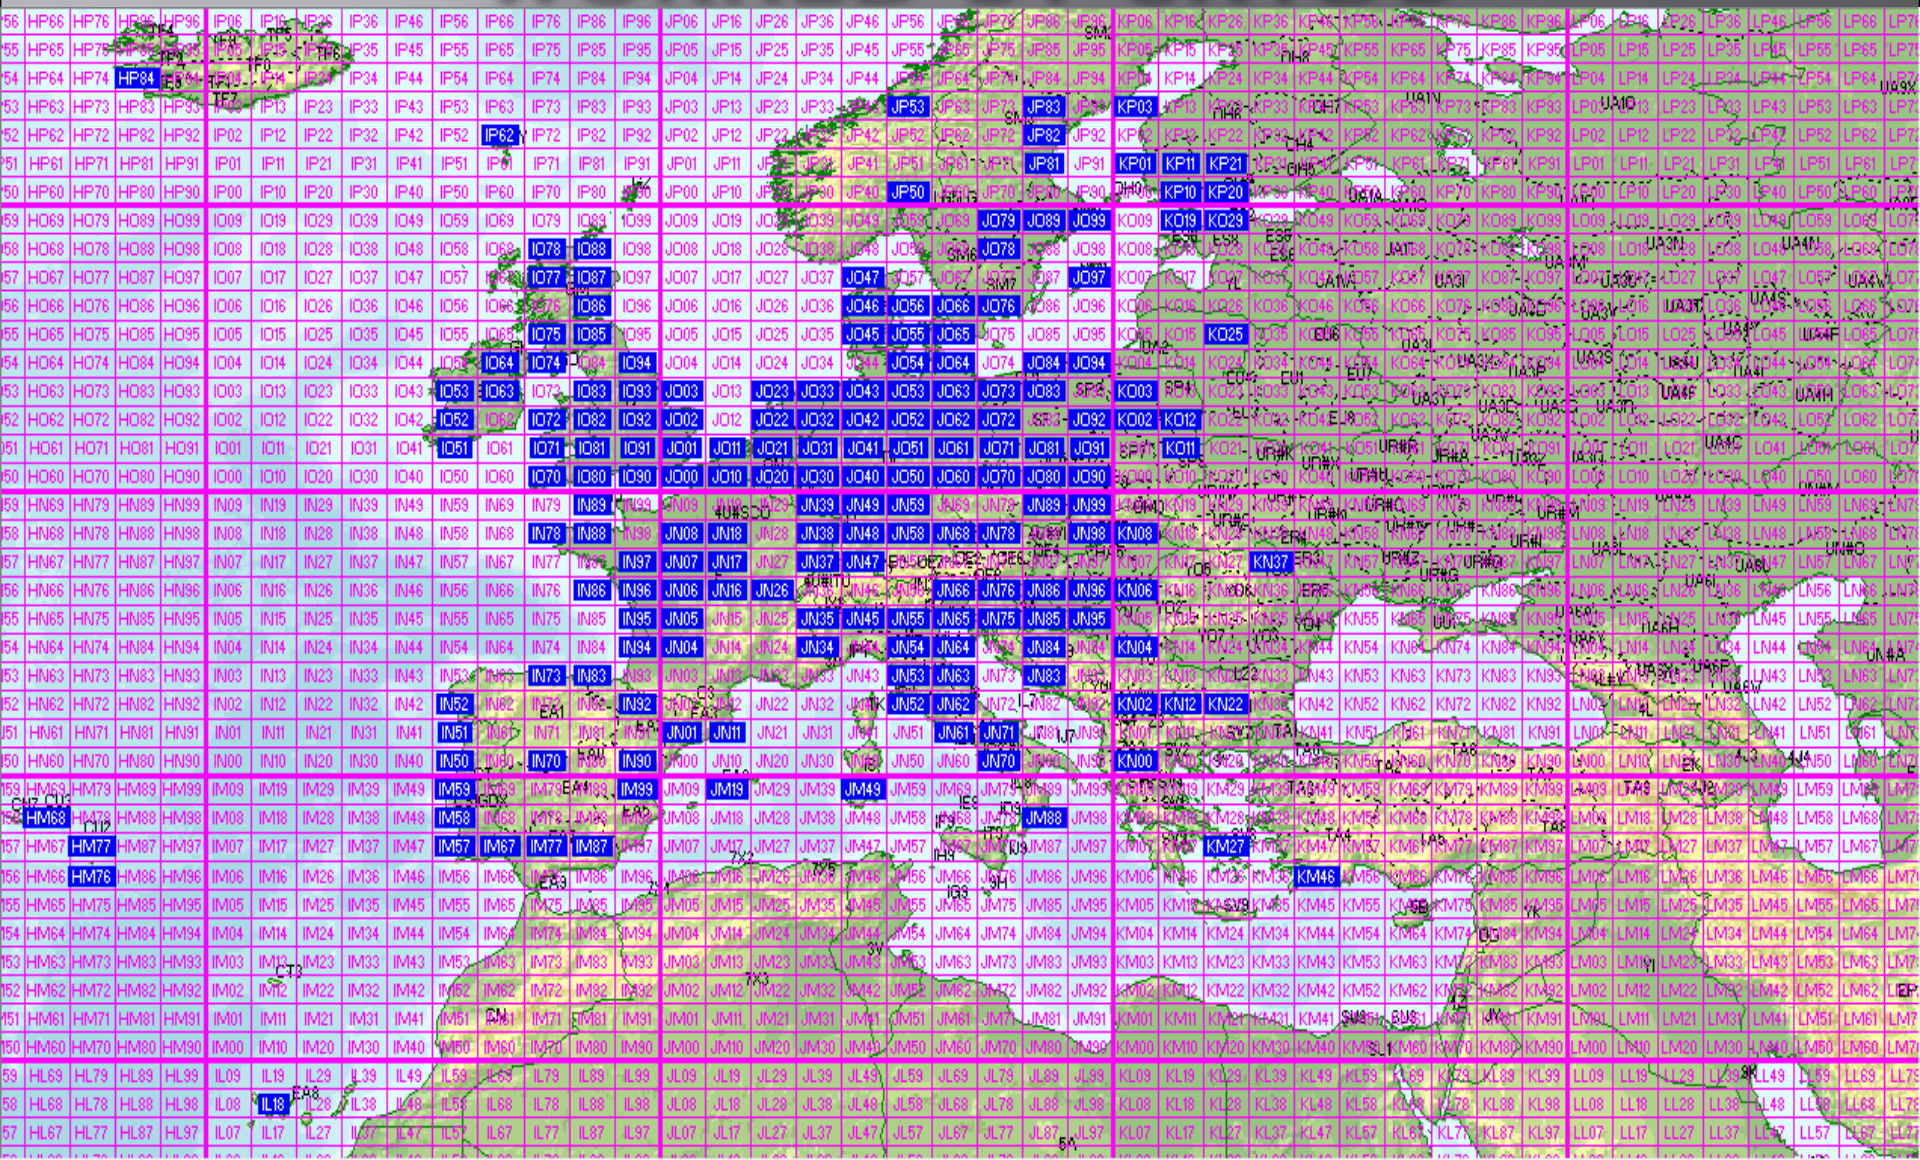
56 HP66 HP76 HP86 HP96 IP06 IP16 IP26 IP36 IP46 IP56 IP66 IP76 IP86 IP96 JP06 JP16 JP26 JP36 JP46 JP56 JP66 JP76 JP86 JP96 KP06 KP16 KP26 KP36 KP46 KP56 KP66 KP76 KP86 KP96 LP06 LP16 LP26 LP36 LP46 LP56 LP66 LP76
55 HP65 HP75 HP85 HP95 IP05 IP15 IP25 IP35 IP45 IP55 IP65 IP75 IP85 IP95 JP05 JP15 JP25 JP35 JP45 JP55 JP65 JP75 JP85 JP95 KP05 KP15 KP25 KP35 KP45 KP55 KP65 KP75 KP85 KP95 LP05 LP15 LP25 LP35 LP45 LP55 LP65 LP75
54 HP64 HP74 HP84 HP94 IP04 IP14 IP24 IP34 IP44 IP54 IP64 IP74 IP84 IP94 JP04 JP14 JP24 JP34 JP44 JP54 JP64 JP74 JP84 JP94 KP04 KP14 KP24 KP34 KP44 KP54 KP64 KP74 KP84 KP94 LP04 LP14 LP24 LP34 LP44 LP54 LP64 LP74
53 HP63 HP73 HP83 HP93 IP03 IP13 IP23 IP33 IP43 IP53 IP63 IP73 IP83 IP93 JP03 JP13 JP23 JP33 JP43 JP53 JP63 JP73 JP83 JP93 KP03 KP13 KP23 KP33 KP43 KP53 KP63 KP73 KP83 KP93 LP03 LP13 LP23 LP33 LP43 LP53 LP63 LP73
52 HP62 HP72 HP82 HP92 IP02 IP12 IP22 IP32 IP42 IP52 IP62 IP72 IP82 IP92 JP02 JP12 JP22 JP32 JP42 JP52 JP62 JP72 JP82 JP92 KP02 KP12 KP22 KP32 KP42 KP52 KP62 KP72 KP82 KP92 LP02 LP12 LP22 LP32 LP42 LP52 LP62 LP72
51 HP61 HP71 HP81 HP91 IP01 IP11 IP21 IP31 IP41 IP51 IP61 IP71 IP81 IP91 JP01 JP11 JP21 JP31 JP41 JP51 JP61 JP71 JP81 JP91 KP01 KP11 KP21 KP31 KP41 KP51 KP61 KP71 KP81 KP91 LP01 LP11 LP21 LP31 LP41 LP51 LP61 LP71
50 HP60 HP70 HP80 HP90 IP00 IP10 IP20 IP30 IP40 IP50 IP60 IP70 IP80 IP90 JP00 JP10 JP20 JP30 JP40 JP50 JP60 JP70 JP80 JP90 KP00 KP10 KP20 KP30 KP40 KP50 KP60 KP70 KP80 KP90 LP00 LP10 LP20 LP30 LP40 LP50 LP60 LP70
59 HO69 HO79 HO89 HO99 IO09 IO19 IO29 IO39 IO49 IO59 IO69 IO79 IO89 IO99 JO09 JO19 JO29 JO39 JO49 JO59 JO69 JO79 JO89 JO99 KO09 KO19 KO29 KO39 KO49 KO59 KO69 KO79 KO89 KO99 LO09 LO19 LO29 LO39 LO49 LO59 LO69 LO79
58 HO68 HO78 HO88 HO98 IO08 IO18 IO28 IO38 IO48 IO58 IO68 IO78 IO88 IO98 JO08 JO18 JO28 JO38 JO48 JO58 JO68 JO78 JO88 JO98 KO08 KO18 KO28 KO38 KO48 KO58 KO68 KO78 KO88 KO98 LO08 LO18 LO28 LO38 LO48 LO58 LO68 LO78
57 HO67 HO77 HO87 HO97 IO07 IO17 IO27 IO37 IO47 IO57 IO67 IO77 IO87 IO97 JO07 JO17 JO27 JO37 JO47 JO57 JO67 JO77 JO87 JO97 KO07 KO17 KO27 KO37 KO47 KO57 KO67 KO77 KO87 KO97 LO07 LO17 LO27 LO37 LO47 LO57 LO67 LO77
56 HO66 HO76 HO86 HO96 IO06 IO16 IO26 IO36 IO46 IO56 IO66 IO76 IO86 IO96 JO06 JO16 JO26 JO36 JO46 JO56 JO66 JO76 JO86 JO96 KO06 KO16 KO26 KO36 KO46 KO56 KO66 KO76 KO86 KO96 LO06 LO16 LO26 LO36 LO46 LO56 LO66 LO76
55 HO65 HO75 HO85 HO95 IO05 IO15 IO25 IO35 IO45 IO55 IO65 IO75 IO85 IO95 JO05 JO15 JO25 JO35 JO45 JO55 JO65 JO75 JO85 JO95 KO05 KO15 KO25 KO35 KO45 KO55 KO65 KO75 KO85 KO95 LO05 LO15 LO25 LO35 LO45 LO55 LO65 LO75
54 HO64 HO74 HO84 HO94 IO04 IO14 IO24 IO34 IO44 IO54 IO64 IO74 IO84 IO94 JO04 JO14 JO24 JO34 JO44 JO54 JO64 JO74 JO84 JO94 KO04 KO14 KO24 KO34 KO44 KO54 KO64 KO74 KO84 KO94 LO04 LO14 LO24 LO34 LO44 LO54 LO64 LO74
53 HO63 HO73 HO83 HO93 IO03 IO13 IO23 IO33 IO43 IO53 IO63 IO73 IO83 IO93 JO03 JO13 JO23 JO33 JO43 JO53 JO63 JO73 JO83 JO93 KO03 KO13 KO23 KO33 KO43 KO53 KO63 KO73 KO83 KO93 LO03 LO13 LO23 LO33 LO43 LO53 LO63 LO73
52 HO62 HO72 HO82 HO92 IO02 IO12 IO22 IO32 IO42 IO52 IO62 IO72 IO82 IO92 JO02 JO12 JO22 JO32 JO42 JO52 JO62 JO72 JO82 JO92 KO02 KO12 KO22 KO32 KO42 KO52 KO62 KO72 KO82 KO92 LO02 LO12 LO22 LO32 LO42 LO52 LO62 LO72
51 HO61 HO71 HO81 HO91 IO01 IO11 IO21 IO31 IO41 IO51 IO61 IO71 IO81 IO91 JO01 JO11 JO21 JO31 JO41 JO51 JO61 JO71 JO81 JO91 KO01 KO11 KO21 KO31 KO41 KO51 KO61 KO71 KO81 KO91 LO01 LO11 LO21 LO31 LO41 LO51 LO61 LO71
50 HO60 HO70 HO80 HO90 IO00 IO10 IO20 IO30 IO40 IO50 IO60 IO70 IO80 IO90 JO00 JO10 JO20 JO30 JO40 JO50 JO60 JO70 JO80 JO90 KO00 KO10 KO20 KO30 KO40 KO50 KO60 KO70 KO80 KO90 LO00 LO10 LO20 LO30 LO40 LO50 LO60 LO70
59 HN69 HN79 HN89 HN99 IN09 IN19 IN29 IN39 IN49 IN59 IN69 IN79 IN89 IN99 JN09 JN19 JN29 JN39 JN49 JN59 JN69 JN79 JN89 JN99 KN09 KN19 KN29 KN39 KN49 KN59 KN69 KN79 KN89 KN99 LN09 LN19 LN29 LN39 LN49 LN59 LN69 LN79
58 HN68 HN78 HN88 HN98 IN08 IN18 IN28 IN38 IN48 IN58 IN68 IN78 IN88 IN98 JN08 JN18 JN28 JN38 JN48 JN58 JN68 JN78 JN88 JN98 KN08 KN18 KN28 KN38 KN48 KN58 KN68 KN78 KN88 KN98 LN08 LN18 LN28 LN38 LN48 LN58 LN68 LN78
57 HN67 HN77 HN87 HN97 IN07 IN17 IN27 IN37 IN47 IN57 IN67 IN77 IN87 IN97 JN07 JN17 JN27 JN37 JN47 JN57 JN67 JN77 JN87 JN97 KN07 KN17 KN27 KN37 KN47 KN57 KN67 KN77 KN87 KN97 LN07 LN17 LN27 LN37 LN47 LN57 LN67 LN77
56 HN66 HN76 HN86 HN96 IN06 IN16 IN26 IN36 IN46 IN56 IN66 IN76 IN86 IN96 JN06 JN16 JN26 JN36 JN46 JN56 JN66 JN76 JN86 JN96 KN06 KN16 KN26 KN36 KN46 KN56 KN66 KN76 KN86 KN96 LN06 LN16 LN26 LN36 LN46 LN56 LN66 LN76
55 HN65 HN75 HN85 HN95 IN05 IN15 IN25 IN35 IN45 IN55 IN65 IN75 IN85 IN95 JN05 JN15 JN25 JN35 JN45 JN55 JN65 JN75 JN85 JN95 KN05 KN15 KN25 KN35 KN45 KN55 KN65 KN75 KN85 KN95 LN05 LN15 LN25 LN35 LN45 LN55 LN65 LN75
54 HN64 HN74 HN84 HN94 IN04 IN14 IN24 IN34 IN44 IN54 IN64 IN74 IN84 IN94 JN04 JN14 JN24 JN34 JN44 JN54 JN64 JN74 JN84 JN94 KN04 KN14 KN24 KN34 KN44 KN54 KN64 KN74 KN84 KN94 LN04 LN14 LN24 LN34 LN44 LN54 LN64 LN74
53 HN63 HN73 HN83 HN93 IN03 IN13 IN23 IN33 IN43 IN53 IN63 IN73 IN83 IN93 JN03 JN13 JN23 JN33 JN43 JN53 JN63 JN73 JN83 JN93 KN03 KN13 KN23 KN33 KN43 KN53 KN63 KN73 KN83 KN93 LN03 LN13 LN23 LN33 LN43 LN53 LN63 LN73
52 HN62 HN72 HN82 HN92 IN02 IN12 IN22 IN32 IN42 IN52 IN62 IN72 IN82 IN92 JN02 JN12 JN22 JN32 JN42 JN52 JN62 JN72 JN82 JN92 KN02 KN12 KN22 KN32 KN42 KN52 KN62 KN72 KN82 KN92 LN02 LN12 LN22 LN32 LN42 LN52 LN62 LN72
51 HN61 HN71 HN81 HN91 IN01 IN11 IN21 IN31 IN41 IN51 IN61 IN71 IN81 IN91 JN01 JN11 JN21 JN31 JN41 JN51 JN61 JN71 JN81 JN91 KN01 KN11 KN21 KN31 KN41 KN51 KN61 KN71 KN81 KN91 LN01 LN11 LN21 LN31 LN41 LN51 LN61 LN71
50 HN60 HN70 HN80 HN90 IN00 IN10 IN20 IN30 IN40 IN50 IN60 IN70 IN80 IN90 JN00 JN10 JN20 JN30 JN40 JN50 JN60 JN70 JN80 JN90 KN00 KN10 KN20 KN30 KN40 KN50 KN60 KN70 KN80 KN90 LN00 LN10 LN20 LN30 LN40 LN50 LN60 LN70
59 HM69 HM79 HM89 HM99 IM09 IM19 IM29 IM39 IM49 IM59 IM69 IM79 IM89 IM99 JM09 JM19 JM29 JM39 JM49 JM59 JM69 JM79 JM89 JM99 KM09 KM19 KM29 KM39 KM49 KM59 KM69 KM79 KM89 KM99 LM09 LM19 LM29 LM39 LM49 LM59 LM69 LM79
58 HM68 HM78 HM88 HM98 IM08 IM18 IM28 IM38 IM48 IM58 IM68 IM78 IM88 IM98 JM08 JM18 JM28 JM38 JM48 JM58 JM68 JM78 JM88 JM98 KM08 KM18 KM28 KM38 KM48 KM58 KM68 KM78 KM88 KM98 LM08 LM18 LM28 LM38 LM48 LM58 LM68 LM78
57 HM67 HM77 HM87 HM97 IM07 IM17 IM27 IM37 IM47 IM57 IM67 IM77 IM87 IM97 JM07 JM17 JM27 JM37 JM47 JM57 JM67 JM77 JM87 JM97 KM07 KM17 KM27 KM37 KM47 KM57 KM67 KM77 KM87 KM97 LM07 LM17 LM27 LM37 LM47 LM57 LM67 LM77
56 HM66 HM76 HM86 HM96 IM06 IM16 IM26 IM36 IM46 IM56 IM66 IM76 IM86 IM96 JM06 JM16 JM26 JM36 JM46 JM56 JM66 JM76 JM86 JM96 KM06 KM16 KM26 KM36 KM46 KM56 KM66 KM76 KM86 KM96 LM06 LM16 LM26 LM36 LM46 LM56 LM66 LM76
55 HM65 HM75 HM85 HM95 IM05 IM15 IM25 IM35 IM45 IM55 IM65 IM75 IM85 IM95 JM05 JM15 JM25 JM35 JM45 JM55 JM65 JM75 JM85 JM95 KM05 KM15 KM25 KM35 KM45 KM55 KM65 KM75 KM85 KM95 LM05 LM15 LM25 LM35 LM45 LM55 LM65 LM75
54 HM64 HM74 HM84 HM94 IM04 IM14 IM24 IM34 IM44 IM54 IM64 IM74 IM84 IM94 JM04 JM14 JM24 JM34 JM44 JM54 JM64 JM74 JM84 JM94 KM04 KM14 KM24 KM34 KM44 KM54 KM64 KM74 KM84 KM94 LM04 LM14 LM24 LM34 LM44 LM54 LM64 LM74
53 HM63 HM73 HM83 HM93 IM03 IM13 IM23 IM33 IM43 IM53 IM63 IM73 IM83 IM93 JM03 JM13 JM23 JM33 JM43 JM53 JM63 JM73 JM83 JM93 KM03 KM13 KM23 KM33 KM43 KM53 KM63 KM73 KM83 KM93 LM03 LM13 LM23 LM33 LM43 LM53 LM63 LM73
52 HM62 HM72 HM82 HM92 IM02 IM12 IM22 IM32 IM42 IM52 IM62 IM72 IM82 IM92 JM02 JM12 JM22 JM32 JM42 JM52 JM62 JM72 JM82 JM92 KM02 KM12 KM22 KM32 KM42 KM52 KM62 KM72 KM82 KM92 LM02 LM12 LM22 LM32 LM42 LM52 LM62 LM72
51 HM61 HM71 HM81 HM91 IM01 IM11 IM21 IM31 IM41 IM51 IM61 IM71 IM81 IM91 JM01 JM11 JM21 JM31 JM41 JM51 JM61 JM71 JM81 JM91 KM01 KM11 KM21 KM31 KM41 KM51 KM61 KM71 KM81 KM91 LM01 LM11 LM21 LM31 LM41 LM51 LM61 LM71
50 HM60 HM70 HM80 HM90 IM00 IM10 IM20 IM30 IM40 IM50 IM60 IM70 IM80 IM90 JM00 JM10 JM20 JM30 JM40 JM50 JM60 JM70 JM80 JM90 KM00 KM10 KM20 KM30 KM40 KM50 KM60 KM70 KM80 KM90 LM00 LM10 LM20 LM30 LM40 LM50 LM60 LM70
59 HL69 HL79 HL89 HL99 IL09 IL19 IL29 IL39 IL49 IL59 IL69 IL79 IL89 IL99 JL09 JL19 JL29 JL39 JL49 JL59 JL69 JL79 JL89 JL99 KL09 KL19 KL29 KL39 KL49 KL59 KL69 KL79 KL89 KL99 LL09 LL19 LL29 LL39 LL49 LL59 LL69 LL79
58 HL68 HL78 HL88 HL98 IL08 IL18 IL28 IL38 IL48 IL58 IL68 IL78 IL88 IL98 JL08 JL18 JL28 JL38 JL48 JL58 JL68 JL78 JL88 JL98 KL08 KL18 KL28 KL38 KL48 KL58 KL68 KL78 KL88 KL98 LL08 LL18 LL28 LL38 LL48 LL58 LL68 LL78
57 HL67 HL77 HL87 HL97 IL07 IL17 IL27 IL37 IL47 IL57 IL67 IL77 IL87 IL97 JL07 JL17 JL27 JL37 JL47 JL57 JL67 JL77 JL87 JL97 KL07 KL17 KL27 KL37 KL47 KL57 KL67 KL77 KL87 KL97 LL07 LL17 LL27 LL37 LL47 LL57 LL67 LL77